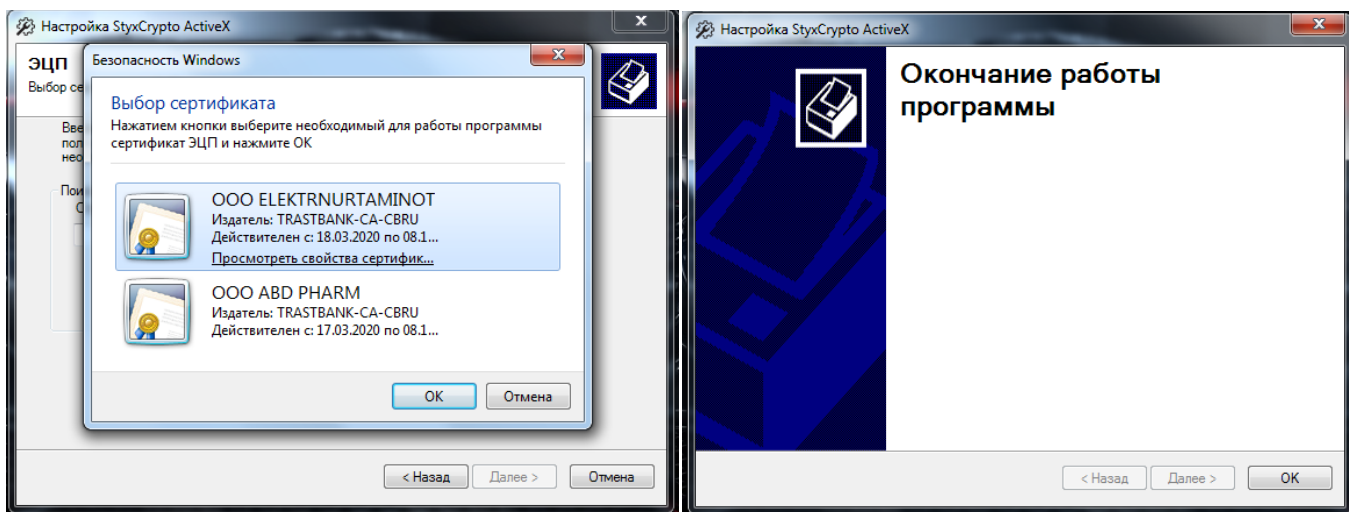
Настройка StyxCrypto ActiveX

ЭЦП
Выбор се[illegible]

Вве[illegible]
пол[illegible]
нео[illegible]

Пои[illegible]
С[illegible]

Безопасность Windows

Выбор сертификата
Нажатием кнопки выберите необходимый для работы программы сертификат ЭЦП и нажмите ОК

ООО ELEKTRNURTAMINOT
Издатель: TRASTBANK-CA-CBRU
Действителен с: 18.03.2020 по 08.1...
Просмотреть свойства сертифик...

ООО ABD PHARM
Издатель: TRASTBANK-CA-CBRU
Действителен с: 17.03.2020 по 08.1...

ОК
Отмена

< Назад
Далее >
Отмена

Настройка StyxCrypto ActiveX

Окончание работы программы

< Назад
Далее >
ОК